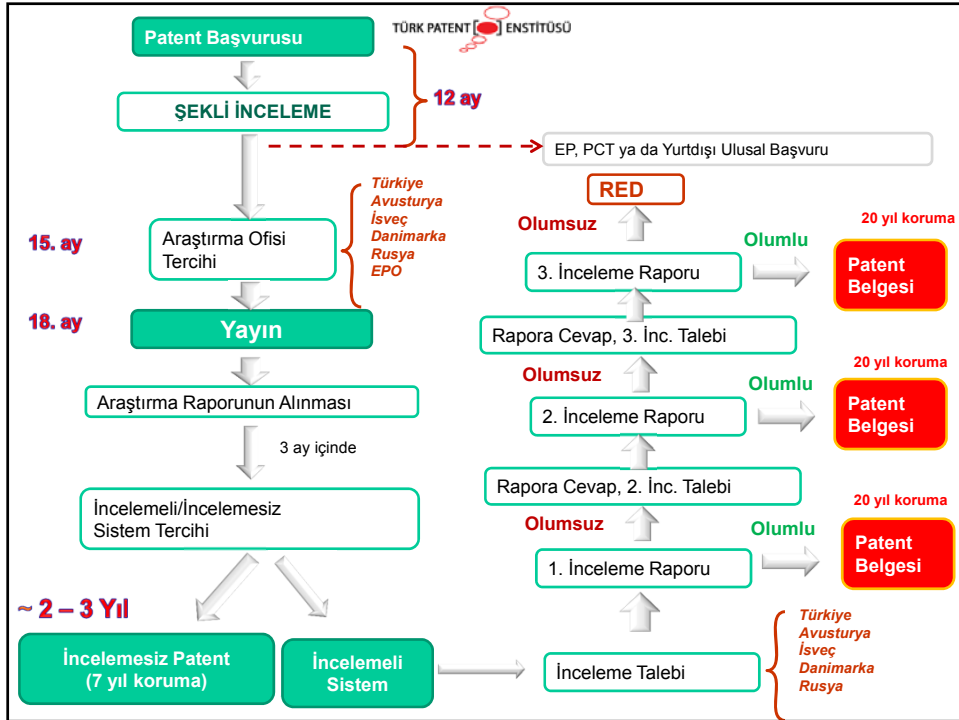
Patent Başvurusu

TÜRK PATENT ENSTİTÜSÜ

ŞEKLİ İNCELEME

12 ay

EP, PCT ya da Yurtdışı Ulusal Başvuru

Türkiye
Avusturya
İsveç
Danimarka
Rusya
EPO

RED

Olumsuz

20 yıl koruma

15. ay

Araştırma Ofisi Tercihi

Olumlu

3. İnceleme Raporu

Patent Belgesi

18. ay

Yayın

Rapora Cevap, 3. İnc. Talebi

Olumsuz

20 yıl koruma

Olumlu

Araştırma Raporunun Alınması

2. İnceleme Raporu

Patent Belgesi

3 ay içinde

Rapora Cevap, 2. İnc. Talebi

İncelemeli/İncelemesiz Sistem Tercihi

20 yıl koruma

Olumsuz

Olumlu

1. İnceleme Raporu

Patent Belgesi

~ 2 – 3 Yıl

Türkiye
Avusturya
İsveç
Danimarka
Rusya

İncelemesiz Patent (7 yıl koruma)

İncelemeli Sistem

İnceleme Talebi